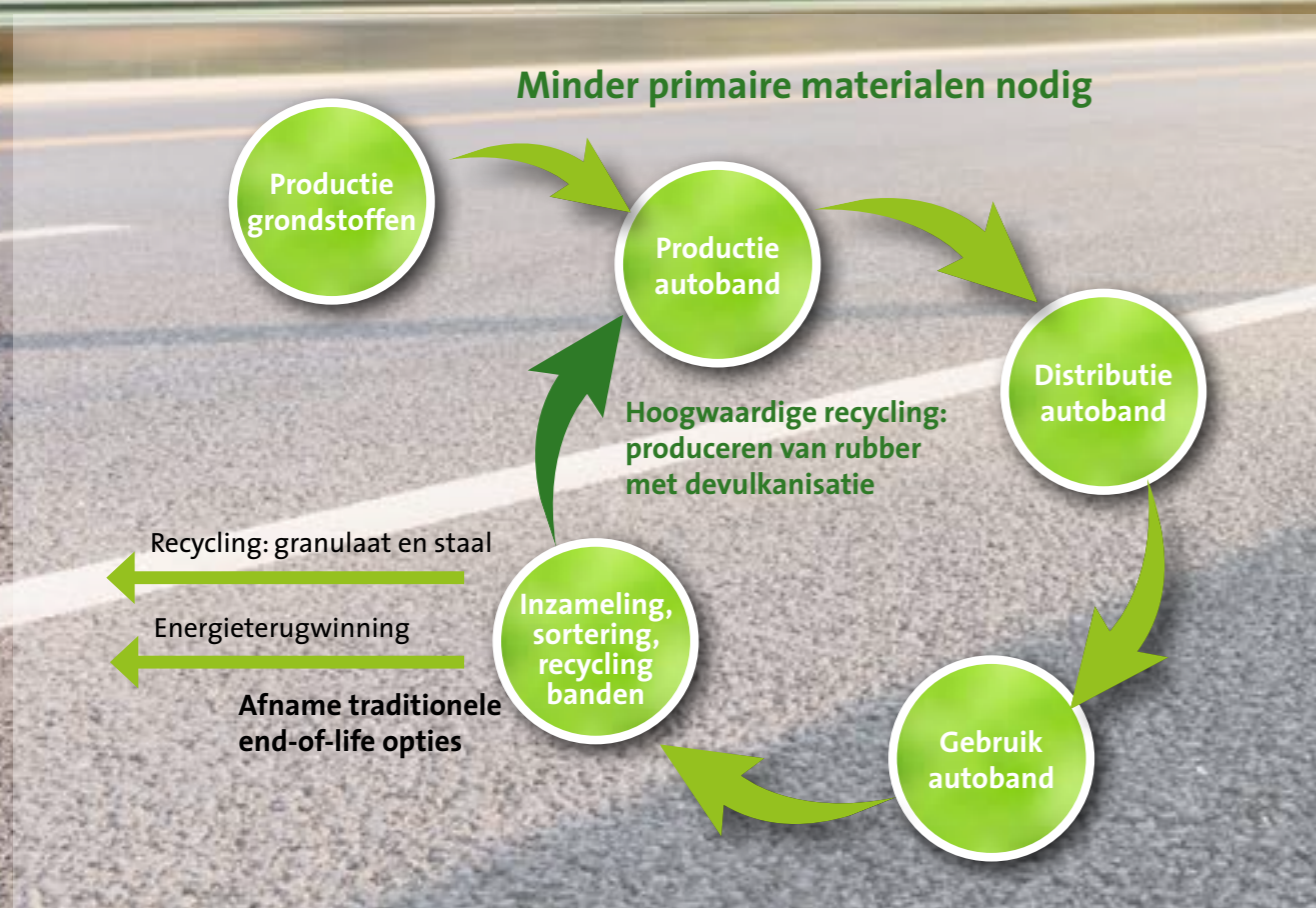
Minder primaire materialen nodig

Productie grondstoffen

Productie autoband

Distributie autoband

Gebruik autoband

Inzameling, sortering, recycling banden

Hoogwaardige recycling: produceren van rubber met devulkanisatie

Recycling: granulaat en staal

Energieterugwinning

Afname traditionele end-of-life opties